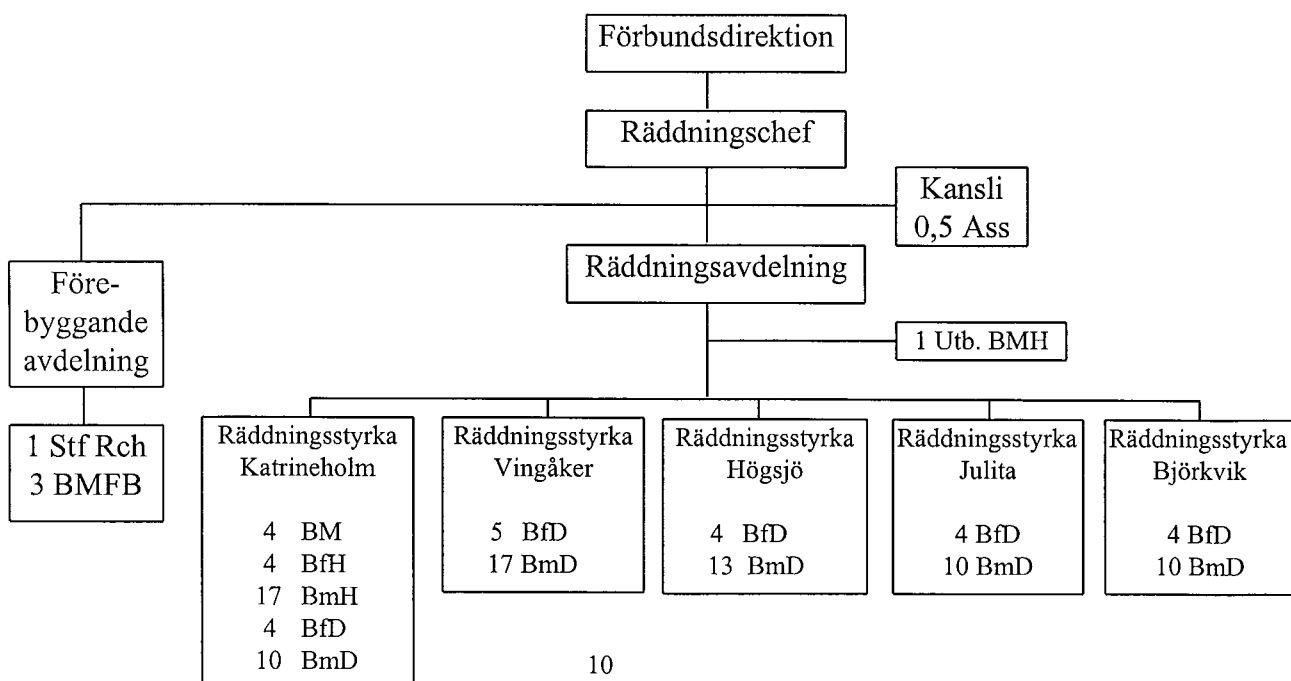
Förbundsdirektion

Räddningschef

Kansli
0,5 Ass

Före-
byggande
avdelning

1 Stf Rch
3 BMFB

Räddningsavdelning

1 Utb. BMH

Räddningsstyrka
Katrineholm

4 BM
4 BfH
17 BmH
4 BfD
10 BmD

Räddningsstyrka
Vingåker

5 BfD
17 BmD

Räddningsstyrka
Högsjö

4 BfD
13 BmD

Räddningsstyrka
Julita

4 BfD
10 BmD

Räddningsstyrka
Björkvik

4 BfD
10 BmD

10